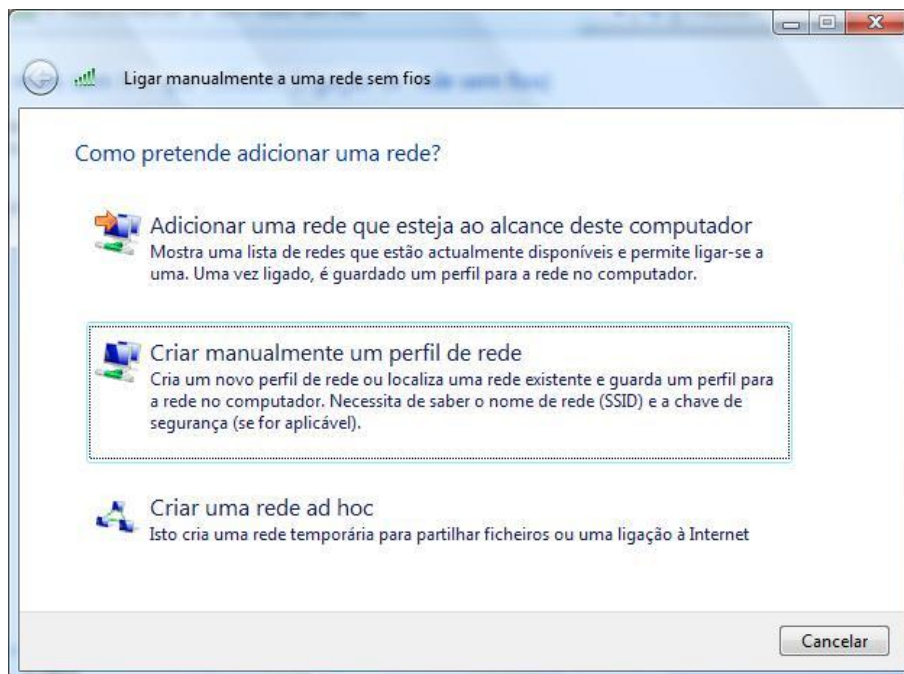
Ligar manualmente a uma rede sem fios

Como pretende adicionar uma rede?

Adicionar uma rede que esteja ao alcance deste computador
Mostra uma lista de redes que estão actualmente disponíveis e permite ligar-se a uma. Uma vez ligado, é guardado um perfil para a rede no computador.

Criar manualmente um perfil de rede
Cria um novo perfil de rede ou localiza uma rede existente e guarda um perfil para a rede no computador. Necessita de saber o nome de rede (SSID) e a chave de segurança (se for aplicável).

Criar uma rede ad hoc
Isto cria uma rede temporária para partilhar ficheiros ou uma ligação à Internet

Cancelar